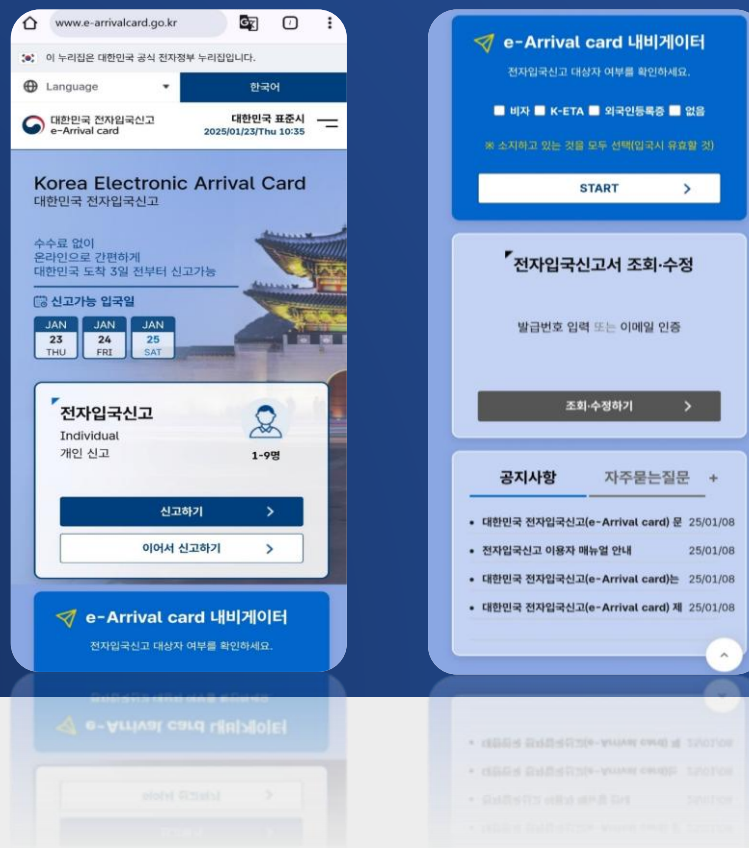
www.e-arrivalcard.go.kr

이 누리집은 대한민국 공식 전자정부 누리집입니다.

Language

한국어

대한민국 전자입국신고
e-Arrival card

대한민국 표준시
2025/01/23/Thu 10:35

Korea Electronic Arrival Card
대한민국 전자입국신고

수수료 없이
온라인으로 간편하게
대한민국 도착 3일 전부터 신고가능

신고가능 입국일

| JAN 23 THU | JAN 24 FRI | JAN 25 SAT |
|---|---|---|

전자입국신고
Individual
개인 신고
1-9명

신고하기

이어서 신고하기

e-Arrival card 내비게이터
전자입국신고 대상자 여부를 확인하세요.

e-Arrival card 내비게이터
전자입국신고 대상자 여부를 확인하세요.

비자 K-ETA 외국인등록증 없음

※ 소지하고 있는 것을 모두 선택(입국시 유효할 것)

START

전자입국신고서 조회·수정

발급번호 입력 또는 이메일 인증

조회·수정하기

공지사항 자주묻는질문 +

• 대한민국 전자입국신고(e-Arrival card) 문 25/01/08
• 전자입국신고 이용자 매뉴얼 안내 25/01/08
• 대한민국 전자입국신고(e-Arrival card)는 25/01/08
• 대한민국 전자입국신고(e-Arrival card) 제 25/01/08